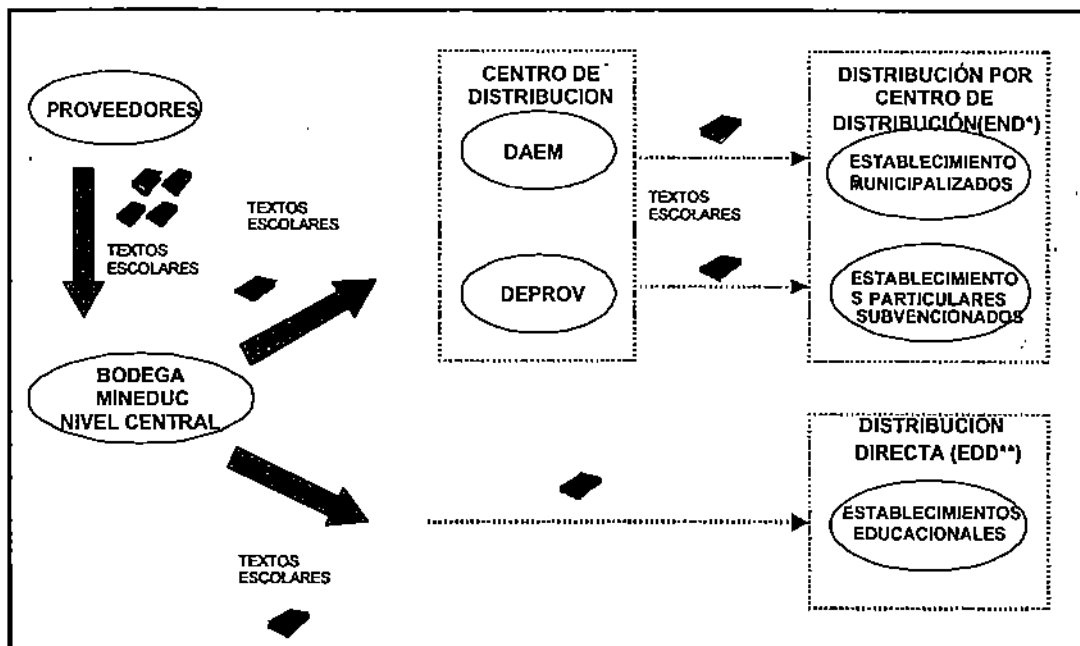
PROVEEDORES

TEXTOS ESCOLARES

TEXTOS ESCOLARES

BODEGA MINEDUC NIVEL CENTRAL

CENTRO DE DISTRIBUCION

DAEM

DEPROV

TEXTOS ESCOLARES

DISTRIBUCIÓN POR CENTRO DE DISTRIBUCIÓN(END*)

ESTABLECIMIENTO MUNICIPALIZADOS

ESTABLECIMIENTOS PARTICULARES SUBVENCIONADOS

DISTRIBUCION DIRECTA (EDD**)

ESTABLECIMIENTOS EDUCACIONALES

TEXTOS ESCOLARES